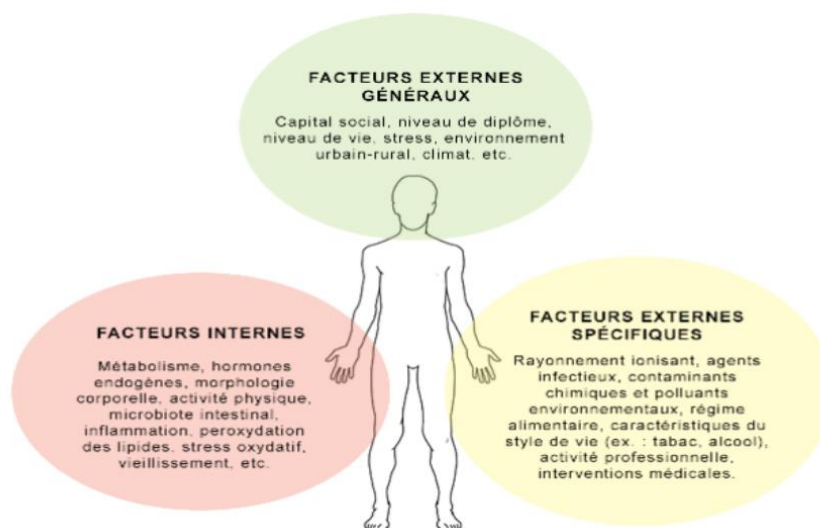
FACTEURS EXTERNES GÉNÉRAUX

Capital social, niveau de diplôme, niveau de vie. stress, environnement urbain-rural, climat. etc.

FACTEURS INTERNES

Métabolisme, hormones endogènes, morphologie corporelle, activité physique, microbiote intestinal, inflammation, peroxydation des lipides. stress oxydatif, vieillissement, etc.

FACTEURS EXTERNES SPÉCIFIQUES

Rayonnement ionisant, agents infectieux, contaminants chimiques et polluants environnementaux, régime alimentaire, caractéristiques du style de vie (ex. : tabac, alcool), activité professionnelle, interventions médicales.